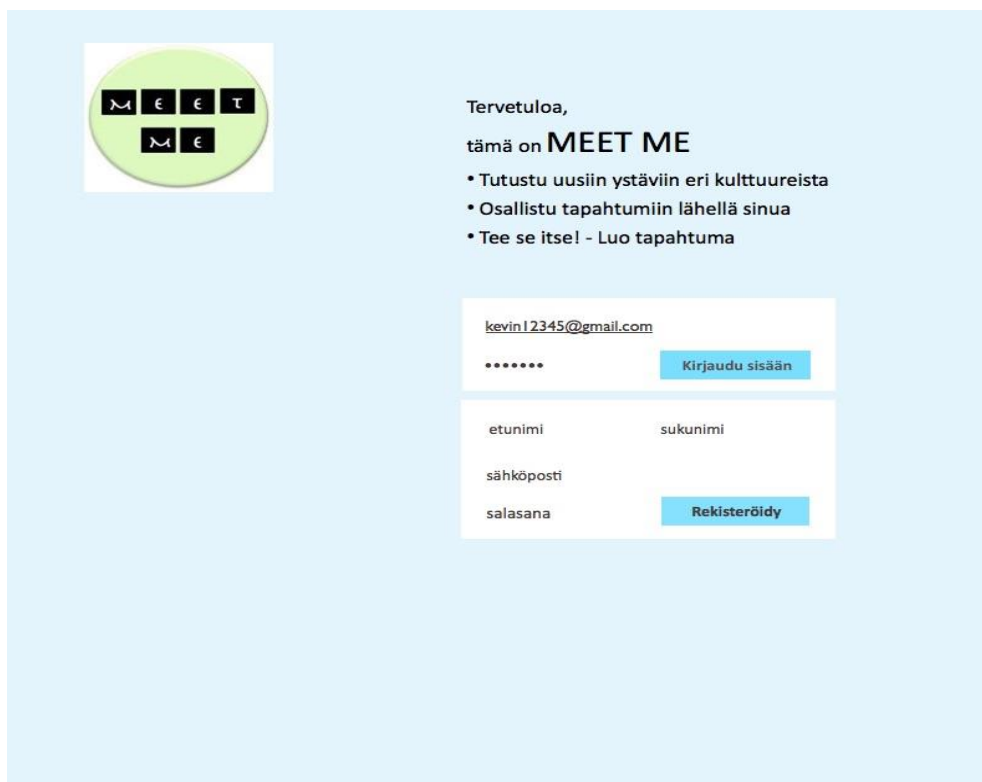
M E E T
M E

Tervetuloa,
tämä on MEET ME

• Tutustu uusiin ystäviin eri kulttuureista
• Osallistu tapahtumiin lähellä sinua
• Tee se itse! - Luo tapahtuma

kevin12345@gmail.com
•••••••
Kirjaudu sisään

etunimi
sukunimi
sähköposti
salasana
Rekisteröidy